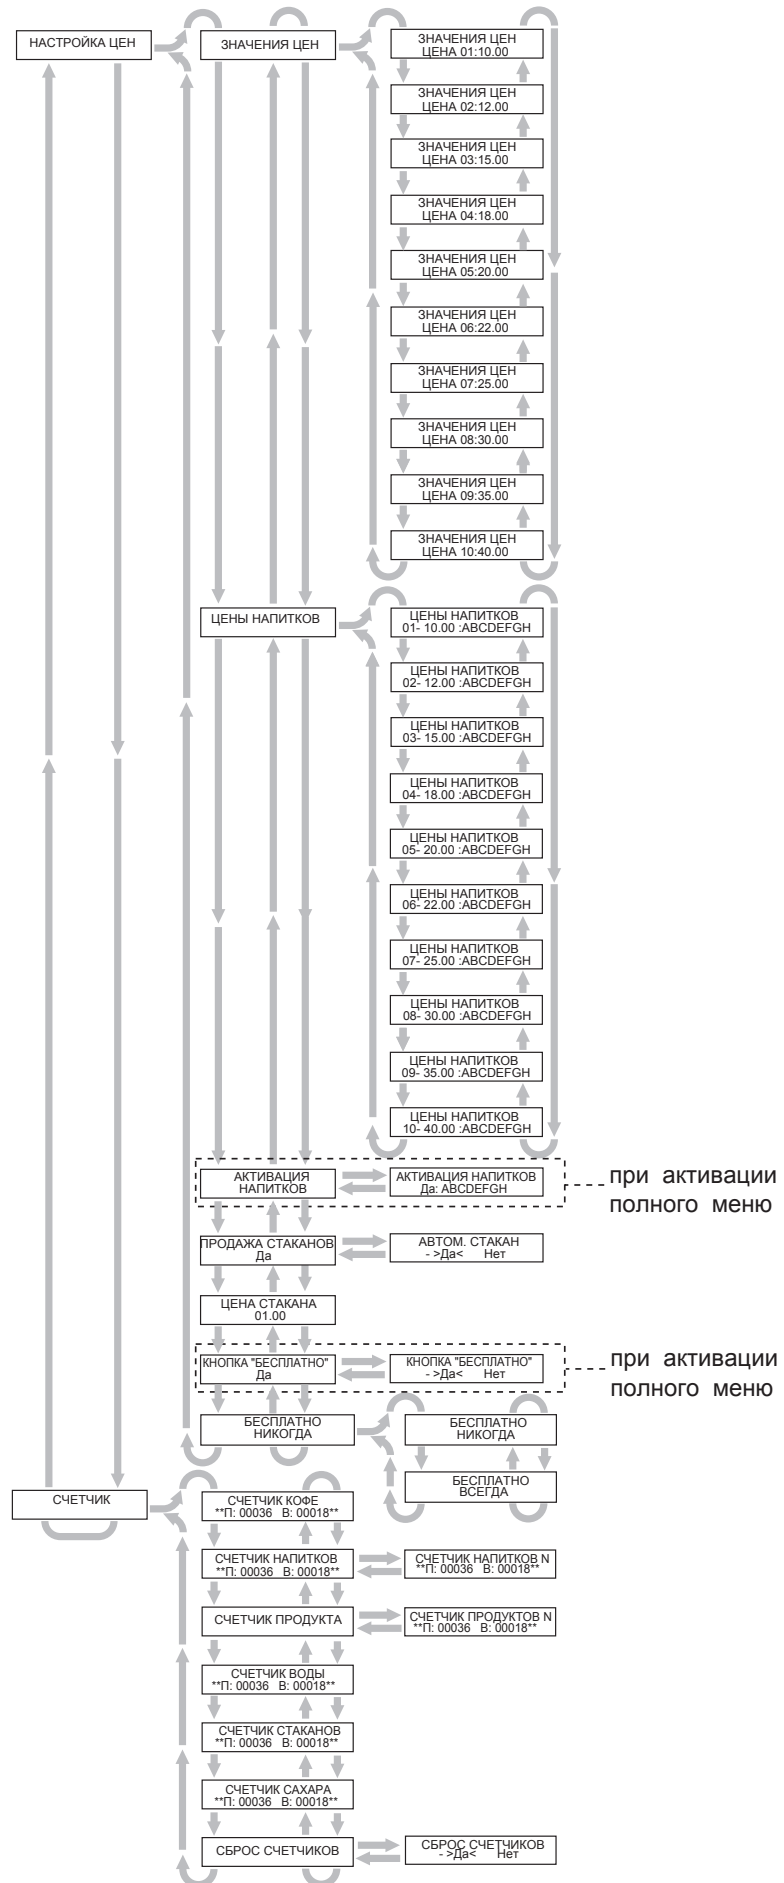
НАСТРОЙКА ЦЕН

ЗНАЧЕНИЯ ЦЕН

ЗНАЧЕНИЯ ЦЕН
ЦЕНА 01:10.00

ЗНАЧЕНИЯ ЦЕН
ЦЕНА 02:12.00

ЗНАЧЕНИЯ ЦЕН
ЦЕНА 03:15.00

ЗНАЧЕНИЯ ЦЕН
ЦЕНА 04:18.00

ЗНАЧЕНИЯ ЦЕН
ЦЕНА 05:20.00

ЗНАЧЕНИЯ ЦЕН
ЦЕНА 06:22.00

ЗНАЧЕНИЯ ЦЕН
ЦЕНА 07:25.00

ЗНАЧЕНИЯ ЦЕН
ЦЕНА 08:30.00

ЗНАЧЕНИЯ ЦЕН
ЦЕНА 09:35.00

ЗНАЧЕНИЯ ЦЕН
ЦЕНА 10:40.00

ЦЕНЫ НАПИТКОВ

ЦЕНЫ НАПИТКОВ
01- 10.00 :ABCDEFGH

ЦЕНЫ НАПИТКОВ
02- 12.00 :ABCDEFGH

ЦЕНЫ НАПИТКОВ
03- 15.00 :ABCDEFGH

ЦЕНЫ НАПИТКОВ
04- 18.00 :ABCDEFGH

ЦЕНЫ НАПИТКОВ
05- 20.00 :ABCDEFGH

ЦЕНЫ НАПИТКОВ
06- 22.00 :ABCDEFGH

ЦЕНЫ НАПИТКОВ
07- 25.00 :ABCDEFGH

ЦЕНЫ НАПИТКОВ
08- 30.00 :ABCDEFGH

ЦЕНЫ НАПИТКОВ
09- 35.00 :ABCDEFGH

ЦЕНЫ НАПИТКОВ
10- 40.00 :ABCDEFGH

АКТИВАЦИЯ НАПИТКОВ

АКТИВАЦИЯ НАПИТКОВ
Да: ABCDEFGH

при активации полного меню

ПРОДАЖА СТАКАНОВ
Да

АВТОМ. СТАКАН
- >Да< Нет

ЦЕНА СТАКАНА
01.00

КНОПКА "БЕСПЛАТНО"
Да

КНОПКА "БЕСПЛАТНО"
- >Да< Нет

при активации полного меню

БЕСПЛАТНО
НИКОГДА

БЕСПЛАТНО
НИКОГДА

БЕСПЛАТНО
ВСЕГДА

СЧЕТЧИК

СЧЕТЧИК КОФЕ
**П: 00036 В: 00018**

СЧЕТЧИК НАПИТКОВ
**П: 00036 В: 00018**

СЧЕТЧИК НАПИТКОВ N
**П: 00036 В: 00018**

СЧЕТЧИК ПРОДУКТА

СЧЕТЧИК ПРОДУКТОВ N
**П: 00036 В: 00018**

СЧЕТЧИК ВОДЫ
**П: 00036 В: 00018**

СЧЕТЧИК СТАКАНОВ
**П: 00036 В: 00018**

СЧЕТЧИК САХАРА
**П: 00036 В: 00018**

СБРОС СЧЕТЧИКОВ

СБРОС СЧЕТЧИКОВ
- >Да< Нет